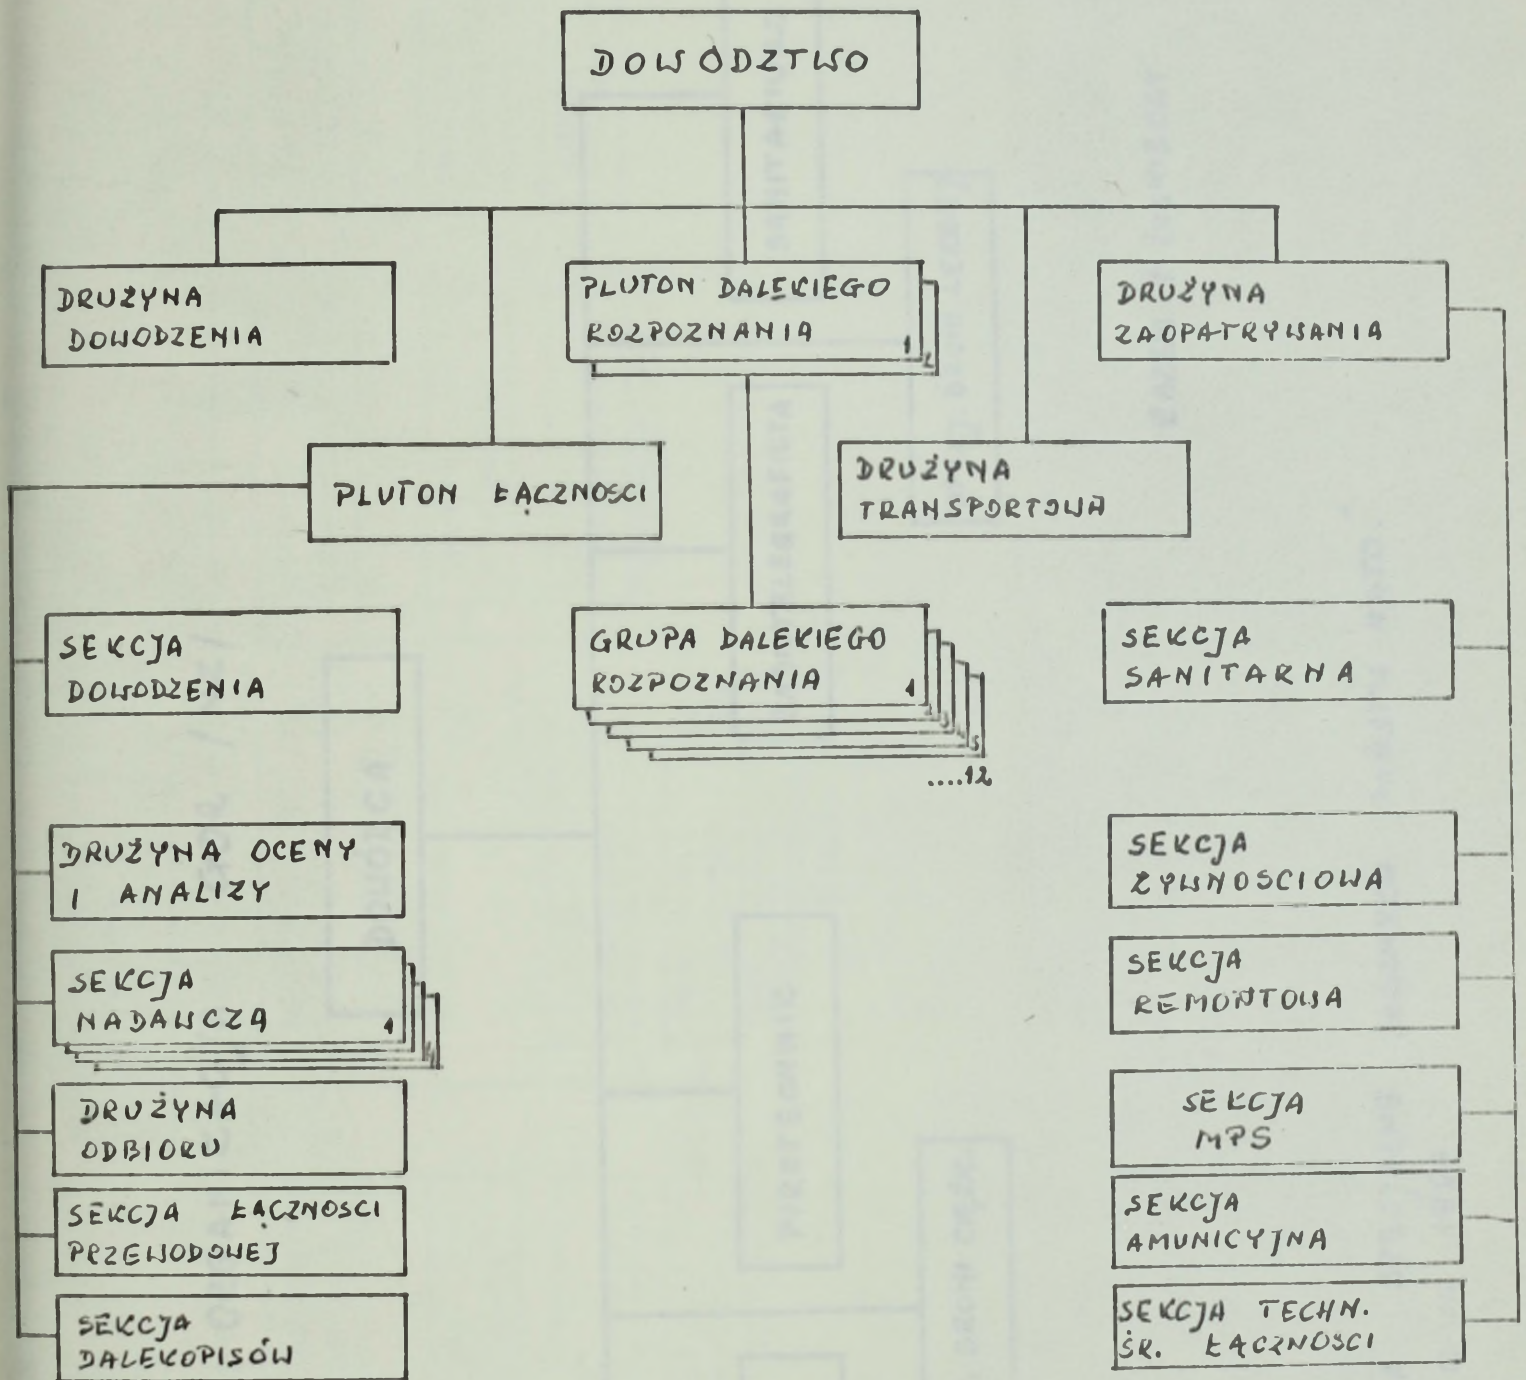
DOWÓDZTWO

DRUŻYNA DOWODZENIA

PLUTON DALEKIEGO ROZPOZNANIA 1 2

DRUŻYNA ZAOPATRYWANIA

PLUTON ŁĄCZNOŚCI

DRUŻYNA TRANSPORTOWA

SEKCJA DOWODZENIA

GRUPA DALEKIEGO ROZPOZNANIA 1 3 5 ....12

SEKCJA SANITARNA

DRUŻYNA OCENY I ANALIZY

SEKCJA ŻYWNOŚCIOWA

SEKCJA NADAWCZA 1

SEKCJA REMONTOWA

DRUŻYNA ODBIORU

SEKCJA MPS

SEKCJA ŁĄCZNOŚCI PRZEWODOWEJ

SEKCJA AMUNICYJNA

SEKCJA DALEKOPISÓW

SEKCJA TECHN. ŚR. ŁĄCZNOŚCI